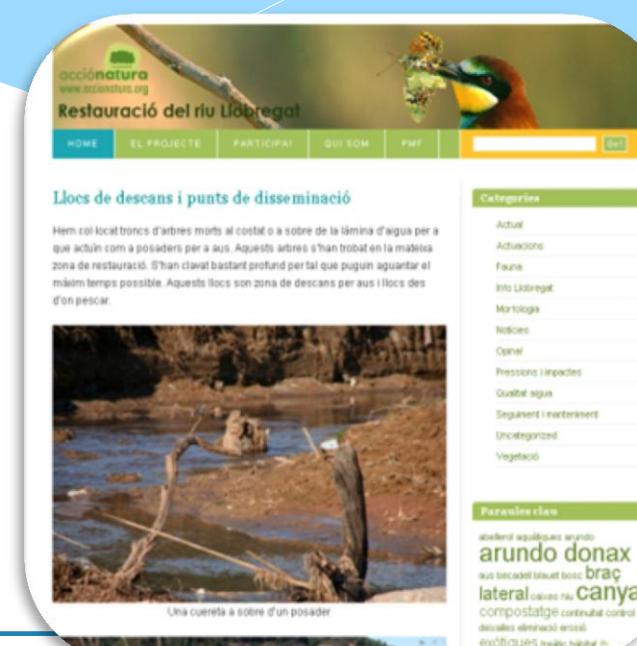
accionatura
www.accionatura.org
Restauració del riu Llobregat

HOME EL PROJECTE PARTICIPA! QUI SOM FMF

Go!

Llocs de descans i punts de disseminació

Hem col·locat troncs d'arbres morts al costat o a sobre de la làmina d'aigua per a que actuïn com a posaders per a aus. Aquests arbres s'han trobat en la mateixa zona de restauració. S'han clavat bastant profund per tal que puguin aguantar el màxim temps possible. Aquests llocs son zona de descans per aus i llocs des d'on pescar.

Una cuereta a sobre d'un posader

Categories

Actual
Actuacions
Fauna
Info Llobregat
Mortologia
Notícies
Opinió
Pressions i impactes
Qualitat aigua
Seguiment i manteniment
Uncategorized
Vegetació

Paraules clau

abellerol aquàtiques arundo
arundo donax
aus becadell blauet bosc braç
lateral caixes niu canya
compostatge continuïtat control
deixalles eliminació erosió
exòtiques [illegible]